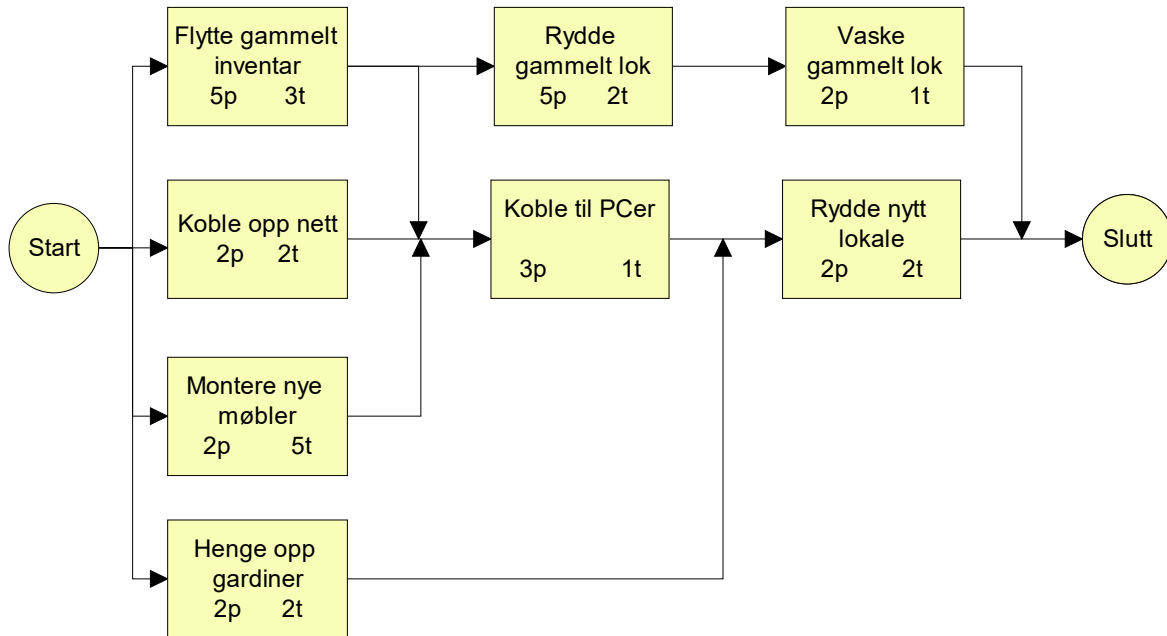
Start

Flytte gammelt inventar
5p 3t

Koble opp nett
2p 2t

Montere nye møbler
2p 5t

Henge opp gardiner
2p 2t

Rydde gammelt lok
5p 2t

Koble til PCer
3p 1t

Vaske gammelt lok
2p 1t

Rydde nytt lokale
2p 2t

Slutt